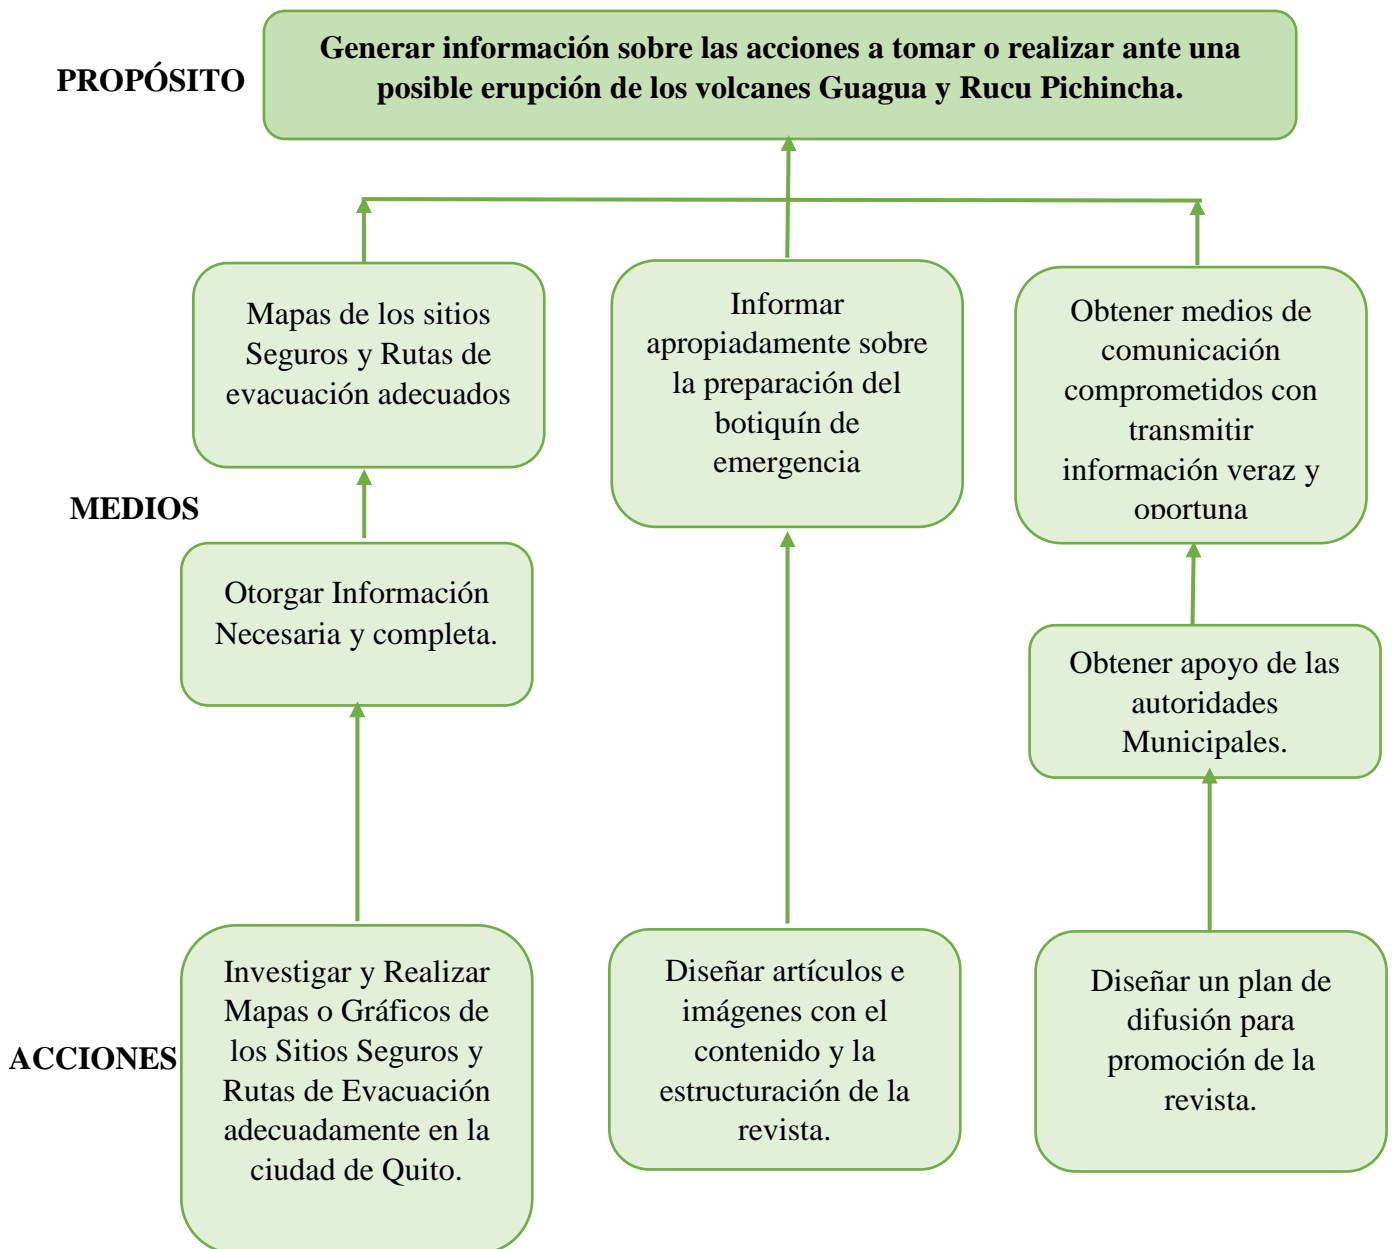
PROPÓSITO

Generar información sobre las acciones a tomar o realizar ante una posible erupción de los volcanes Guagua y Rucu Pichincha.

Mapas de los sitios Seguros y Rutas de evacuación adecuados

Informar apropiadamente sobre la preparación del botiquín de emergencia

Obtener medios de comunicación comprometidos con transmitir información veraz y oportuna

MEDIOS

Otorgar Información Necesaria y completa.

Obtener apoyo de las autoridades Municipales.

ACCIONES

Investigar y Realizar Mapas o Gráficos de los Sitios Seguros y Rutas de Evacuación adecuadamente en la ciudad de Quito.

Diseñar artículos e imágenes con el contenido y la estructuración de la revista.

Diseñar un plan de difusión para promoción de la revista.